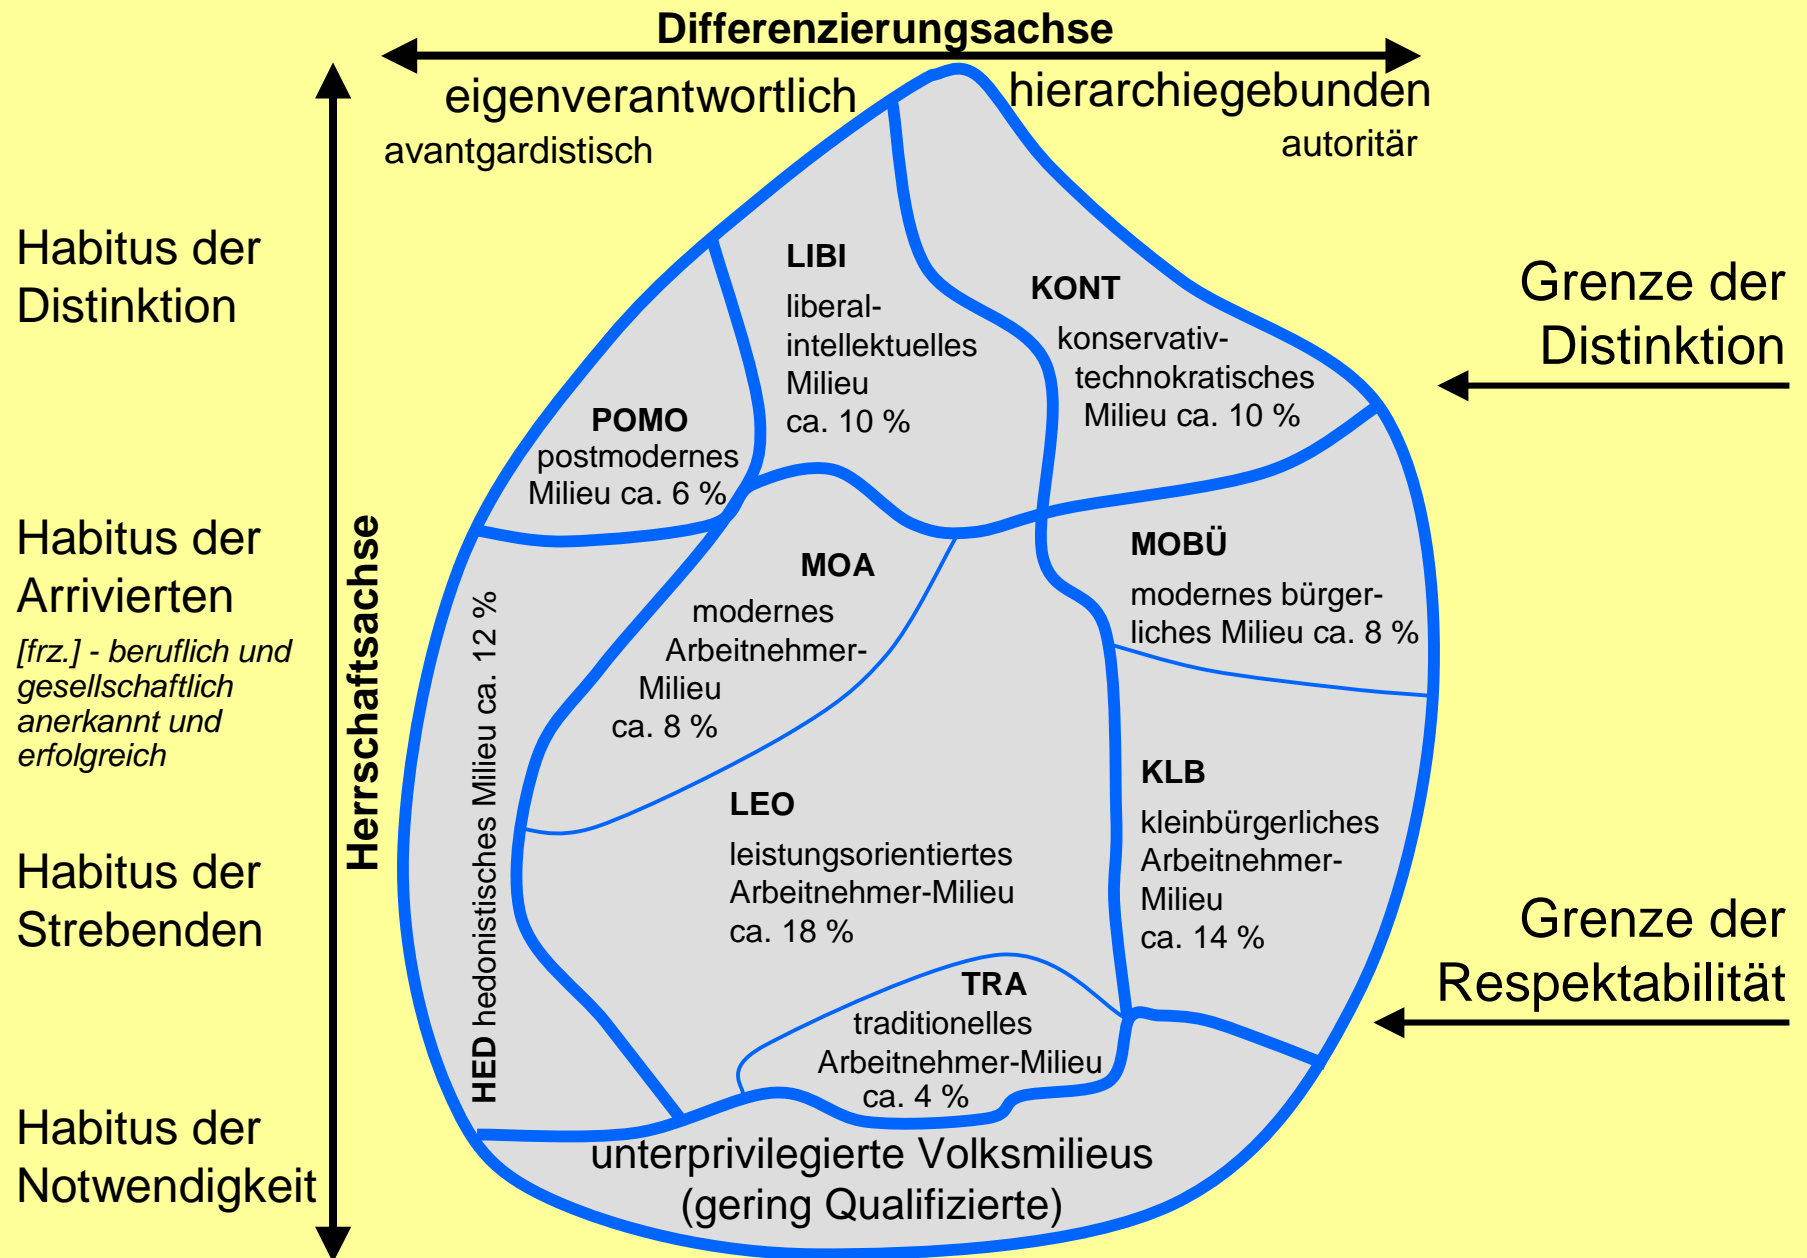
Differenzierungsachse

eigenverantwortlich
avantgardistisch

hierarchiegebunden
autoritär

Habitus der Distinktion

Habitus der Arrivierten
[frz.] - beruflich und gesellschaftlich anerkannt und erfolgreich

Habitus der Strebenden

Habitus der Notwendigkeit

Herrschaftsachse

Grenze der Distinktion

Grenze der Respektabilität

LIBI
liberal-intellektuelles Milieu ca. 10 %

KONT
konservativ-technokratisches Milieu ca. 10 %

POMO
postmodernes Milieu ca. 6 %

MOA
modernes Arbeitnehmer-Milieu ca. 8 %

MOBÜ
modernes bürgerliches Milieu ca. 8 %

HED hedonistisches Milieu ca. 12 %

LEO
leistungsorientiertes Arbeitnehmer-Milieu ca. 18 %

KLB
kleinbürgerliches Arbeitnehmer-Milieu ca. 14 %

TRA
traditionelles Arbeitnehmer-Milieu ca. 4 %

unterprivilegierte Volksmilieus (gering Qualifizierte)